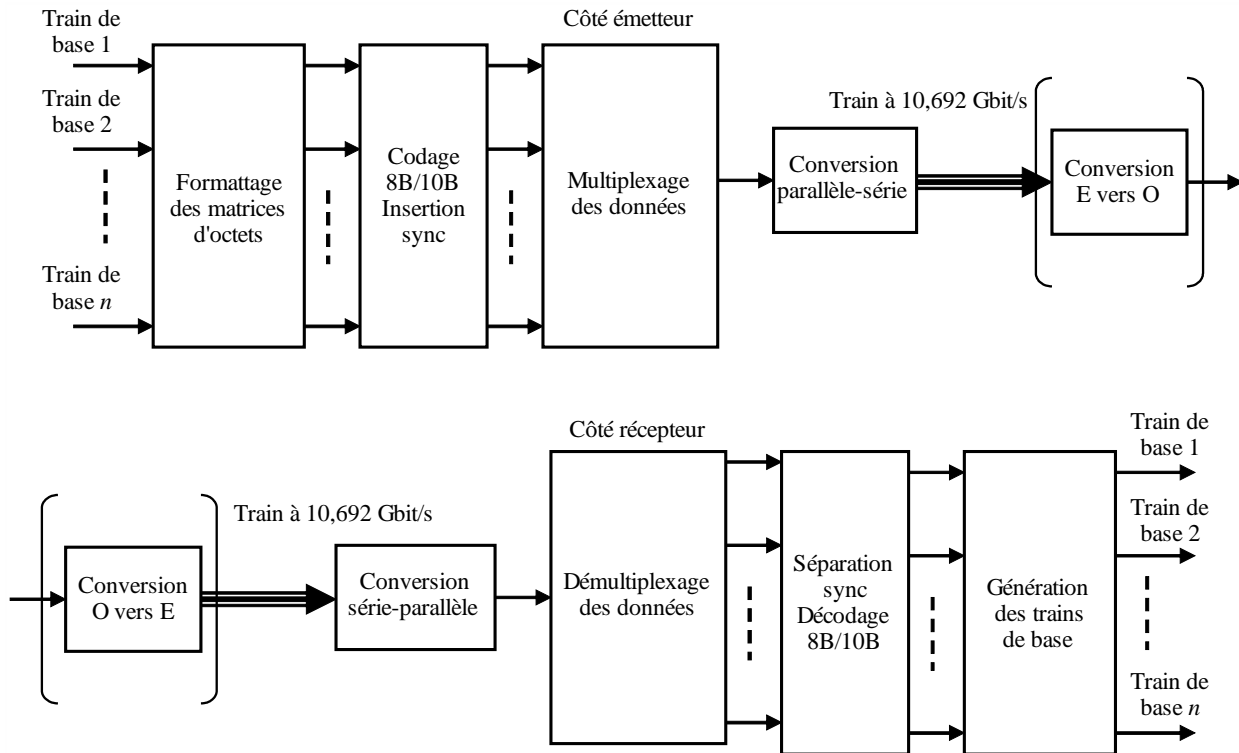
Côté émetteur

Train de base 1

Train de base 2

Train de base $n$

Formattage des matrices d'octets

Codage 8B/10B Insertion sync

Multiplexage des données

Conversion parallèle-série

Train à 10,692 Gbit/s

Conversion E vers O

Côté récepteur

Conversion O vers E

Train à 10,692 Gbit/s

Conversion série-parallèle

Démultiplexage des données

Séparation sync Décodage 8B/10B

Génération des trains de base

Train de base 1

Train de base 2

Train de base $n$